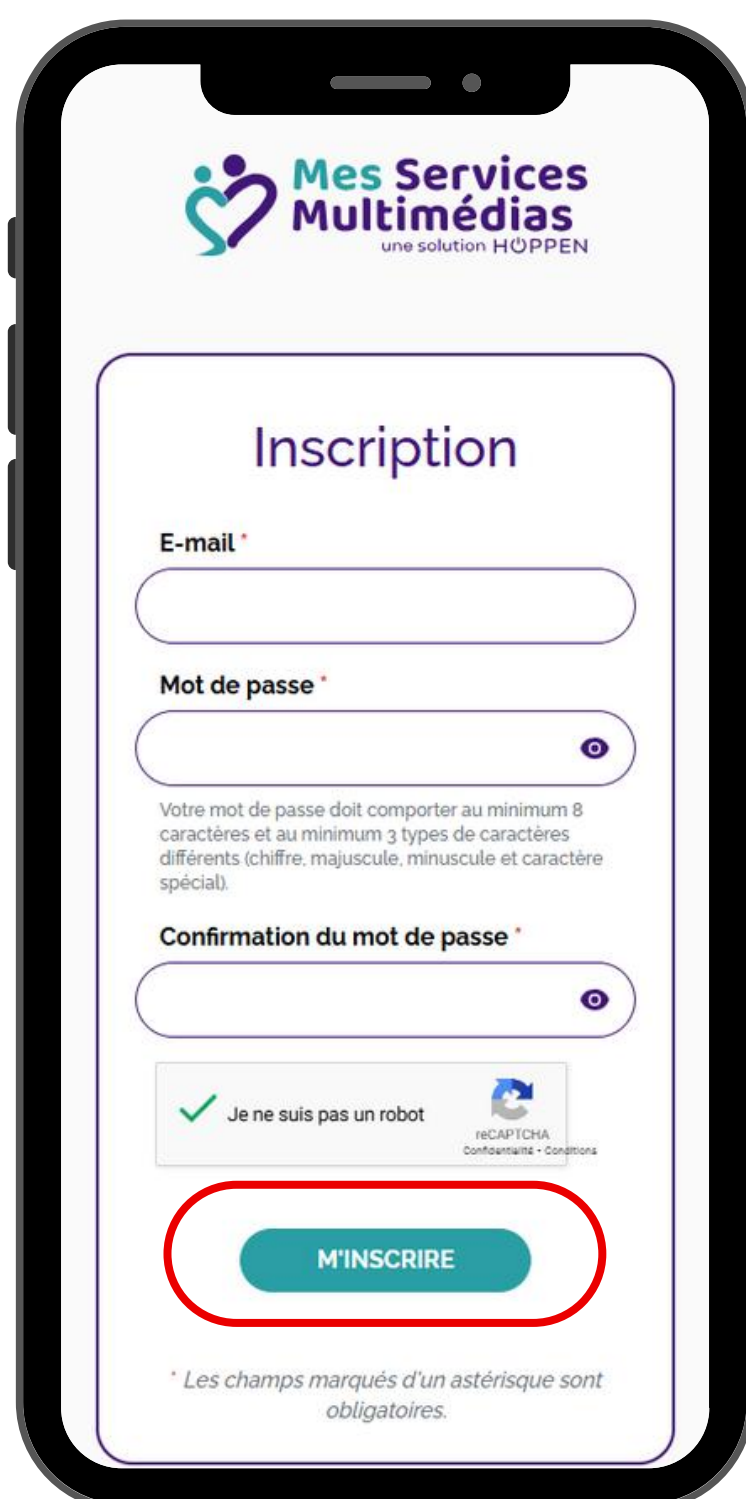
Mes Services Multimédias
une solution HOPPEN

Inscription

E-mail *

Mot de passe *

Votre mot de passe doit comporter au minimum 8 caractères et au minimum 3 types de caractères différents (chiffre, majuscule, minuscule et caractère spécial).

Confirmation du mot de passe *

Je ne suis pas un robot
reCAPTCHA
Confidentialité - Conditions

M'INSCRIRE

* Les champs marqués d'un astérisque sont obligatoires.